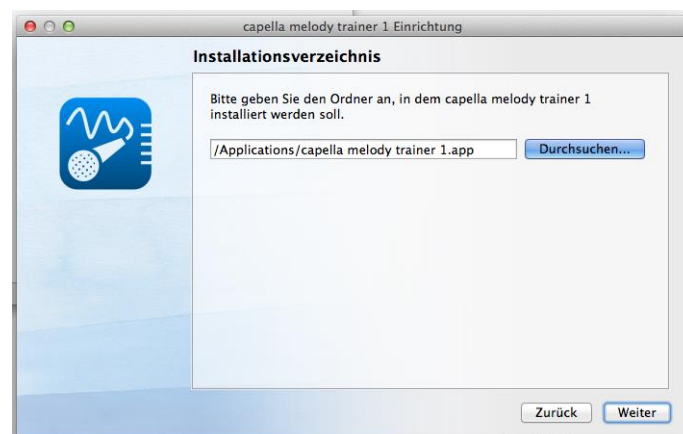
capella melody trainer 1 Einrichtung

Installationsverzeichnis

Bitte geben Sie den Ordner an, in dem capella melody trainer 1 installiert werden soll.

/Applications/capella melody trainer 1.app

Durchsuchen...

Zurück

Weiter